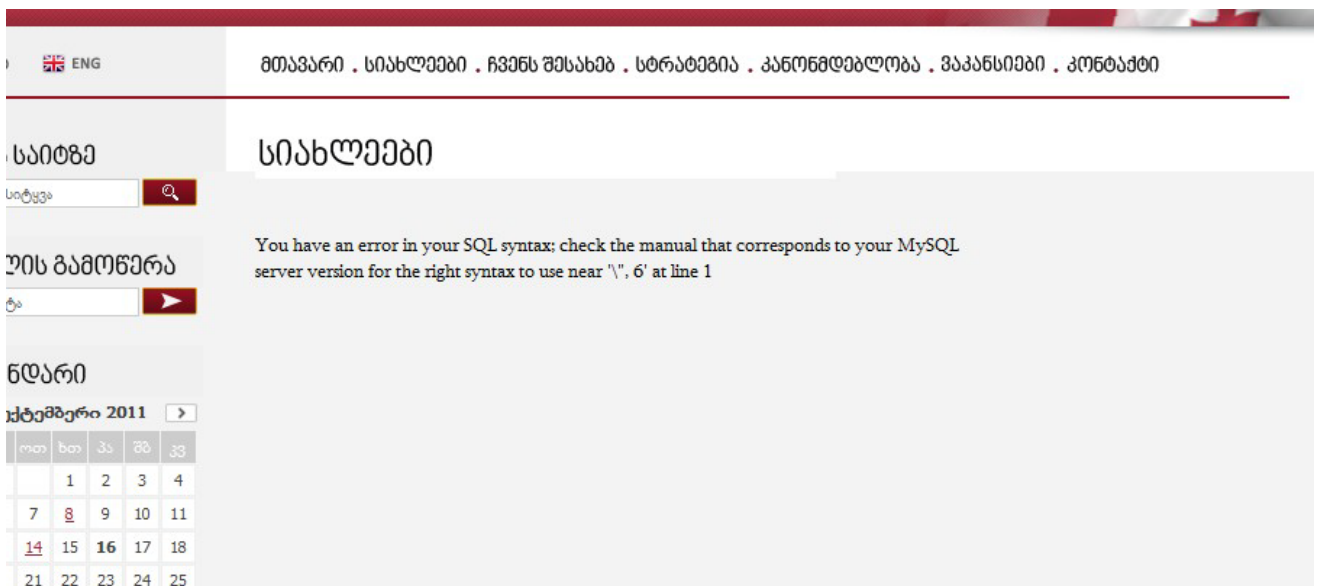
ENG

მთავარი . სიახლეები . ჩვენს შესახებ . სტრატეგია . კანონმდებლობა . ვაკანსიები . კონტაქტი

საიტზე

სიტყვა

ის გამოწერა

ტა

ნდარი

ქტემბერი 2011

| | ოთ | ხთ | პა | შბ | კვ |
|---|---|---|---|---|---|
| | | 1 | 2 | 3 | 4 |
| | 7 | 8 | 9 | 10 | 11 |
| | 14 | 15 | 16 | 17 | 18 |
| | 21 | 22 | 23 | 24 | 25 |

სიახლეები

You have an error in your SQL syntax; check the manual that corresponds to your MySQL server version for the right syntax to use near '\", 6' at line 1